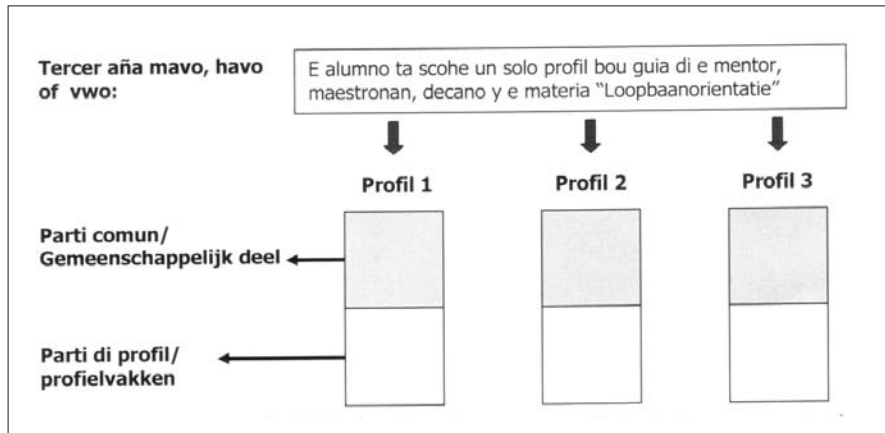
Tercer aña mavo, havo of vwo:

E alumno ta scohe un solo profil bou guia di e mentor, maestronan, decano y e materia "Loopbaanorientatie"

Profil 1

Profil 2

Profil 3

Parti comun/
Gemeenschappelijk deel

Parti di profil/
profielvakken